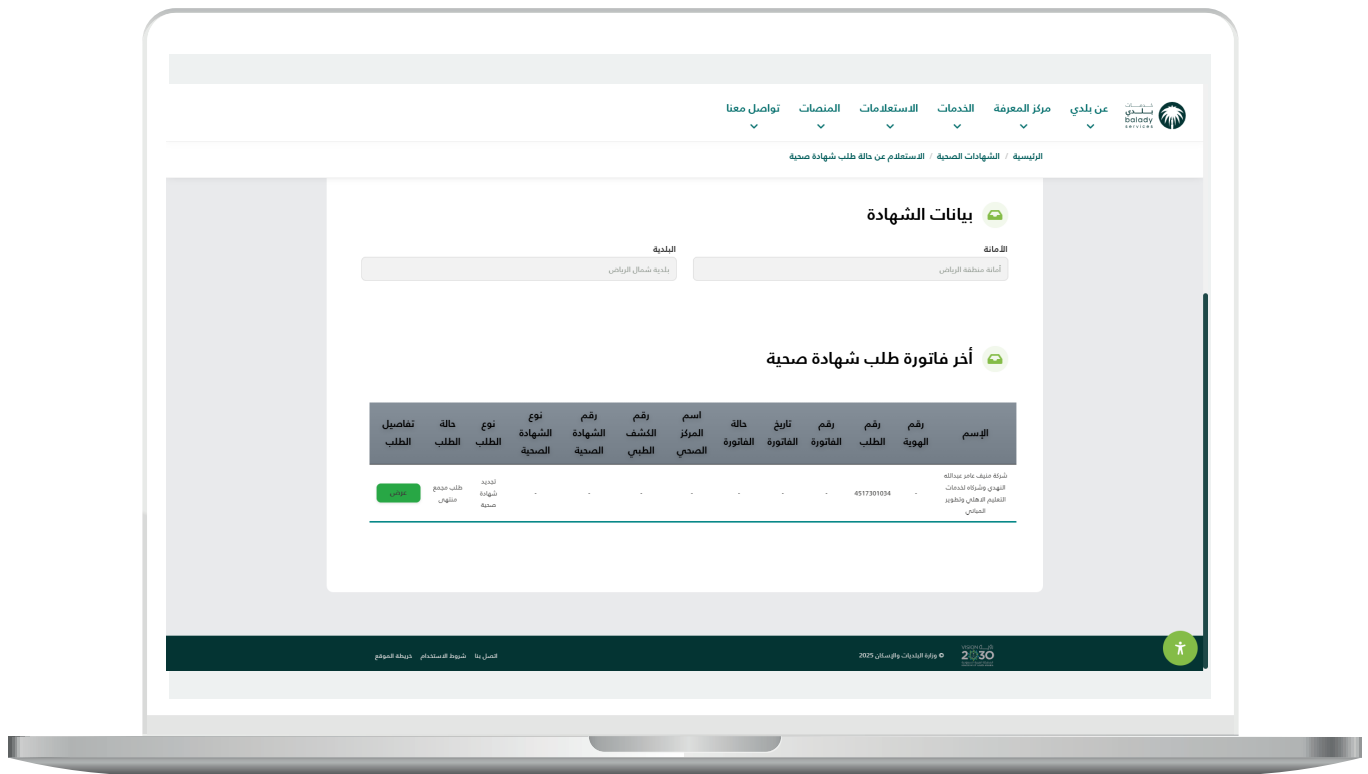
خدمات بلدي balady SERVICES

عن بلدي
مركز المعرفة
الخدمات
الاستعلامات
المنصات
تواصل معنا

الرئيسية / الشهادات الصحية / الاستعلام عن حالة طلب شهادة صحية

بيانات الشهادة

الأمانة
أمانة منطقة الرياض

البلدية
بلدية شمال الرياض

أخر فاتورة طلب شهادة صحية

| الإسم | رقم الهوية | رقم الطلب | رقم الفاتورة | تاريخ الفاتورة | حالة الفاتورة | اسم المركز الصحي | رقم الكشف الطبي | رقم الشهادة الصحية | نوع الشهادة الصحية | نوع الطلب | حالة الطلب | تفاصيل الطلب |
|---|---|---|---|---|---|---|---|---|---|---|---|---|
| شركة منيف عامر عبدالله النهدي وشركاه لخدمات التعليم الاهلي وتطوير المباني | - | 4517301034 | - | - | - | - | - | - | - | تجديد شهادة صحية | طلب مجمع منتهي | عرض |

© وزارة البلديات والإسكان 2025
VISION 2030
اتصل بنا
شروط الاستخدام
خريطة الموقع